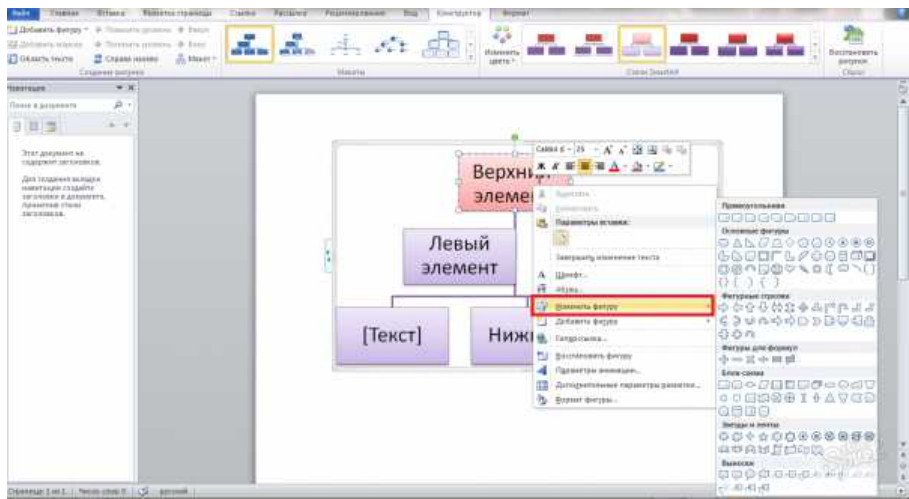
Файл Главная Вставка Разметка страницы Ссылки Рассылки Рецензирование Вид Конструктор Формат

Добавить фигуру Повысить уровень Вверх
Добавить маркер Понизить уровень Вниз
Область текста Справа налево Макет
Создание рисунка

Макеты

Изменить цвета

Стили SmartArt

Восстановить рисунок
Сброс

Навигация
Поиск в документе

Этот документ не содержит заголовков.

Для создания вкладок навигации создайте заголовки в документе, применив стили заголовков.

Верхний элемент

Левый элемент

[Текст]

Ниж

Calibri (Основной текст) 25

Вырезать
Копировать
Параметры вставки:
Завершить изменение текста
Шрифт...
Абзац...
Изменить фигуру
Добавить фигуру
Гиперссылка...
Восстановить фигуру
Параметры анимации...
Дополнительные параметры разметки...
Формат фигуры...

Прямоугольники
Основные фигуры
Фигурные стрелки
Фигуры для формул
Блок-схема
Звезды и ленты
Выноски

Страница: 1 из 1 Число слов: 0 русский